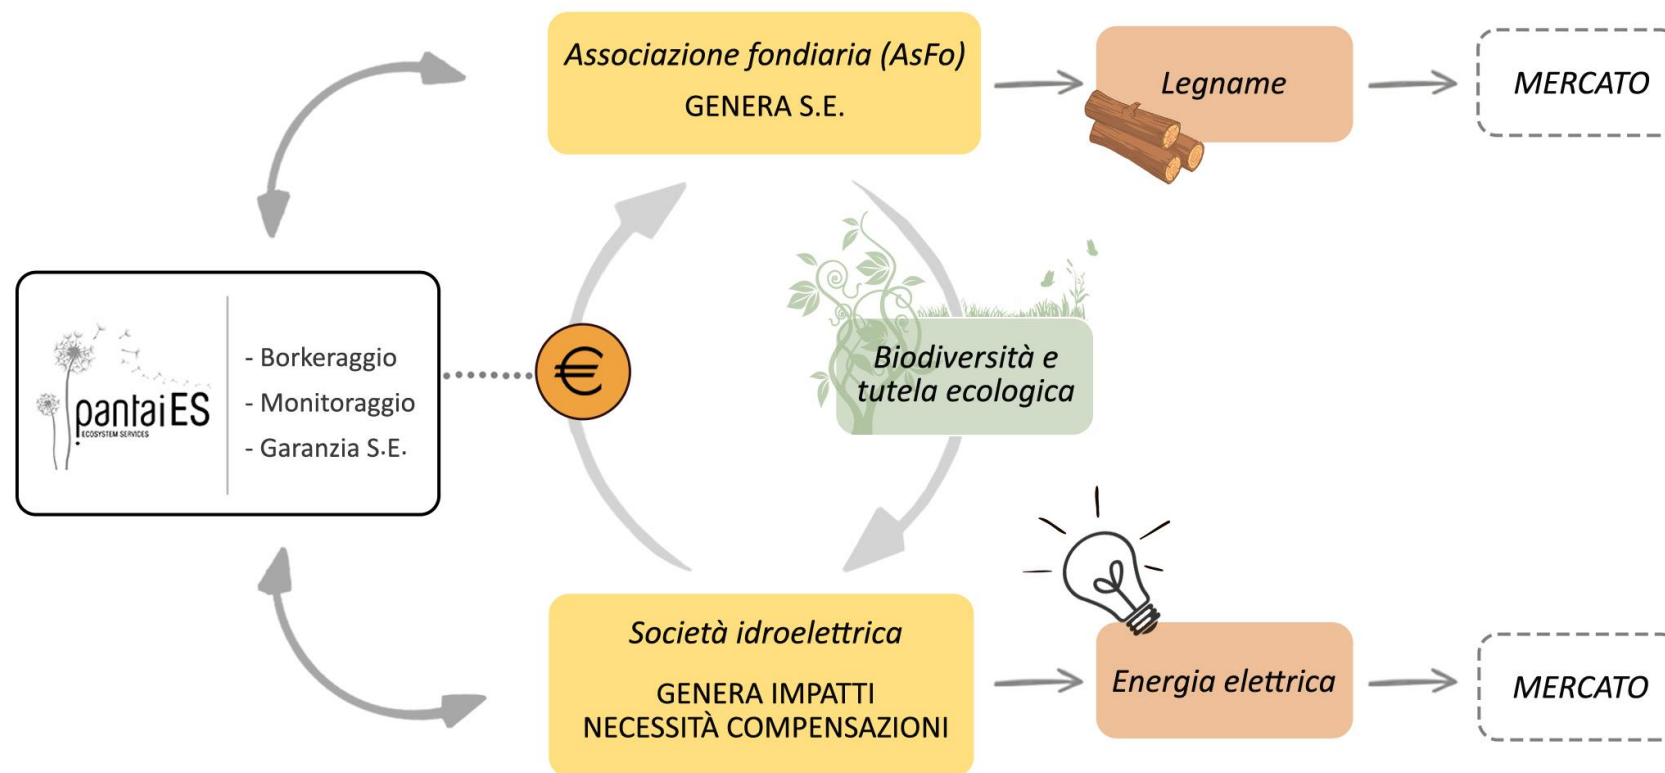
Associazione fondiaria (AsFo)
GENERA S.E.

Legname

MERCATO

pantaiES
ECOSYSTEM SERVICES

- Borkeraggio
- Monitoraggio
- Garanzia S.E.

€

Biodiversità e tutela ecologica

Società idroelettrica
GENERA IMPATTI
NECESSITÀ COMPENSAZIONI

Energia elettrica

MERCATO